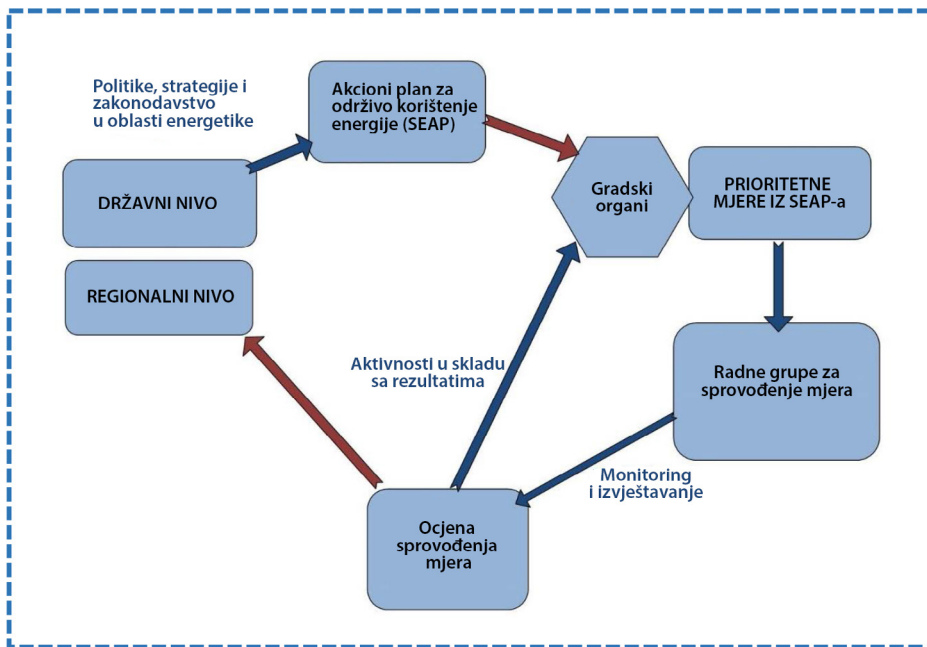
Politike, strategije i zakonodavstvo u oblasti energetike

Akcioni plan za održivo korištenje energije (SEAP)

DRŽAVNI NIVO

Gradski organi

PRIORITETNE MJERE IZ SEAP-a

REGIONALNI NIVO

Aktivnosti u skladu sa rezultatima

Radne grupe za sprovođenje mjera

Monitoring i izvještavanje

Ocjena sprovođenja mjera